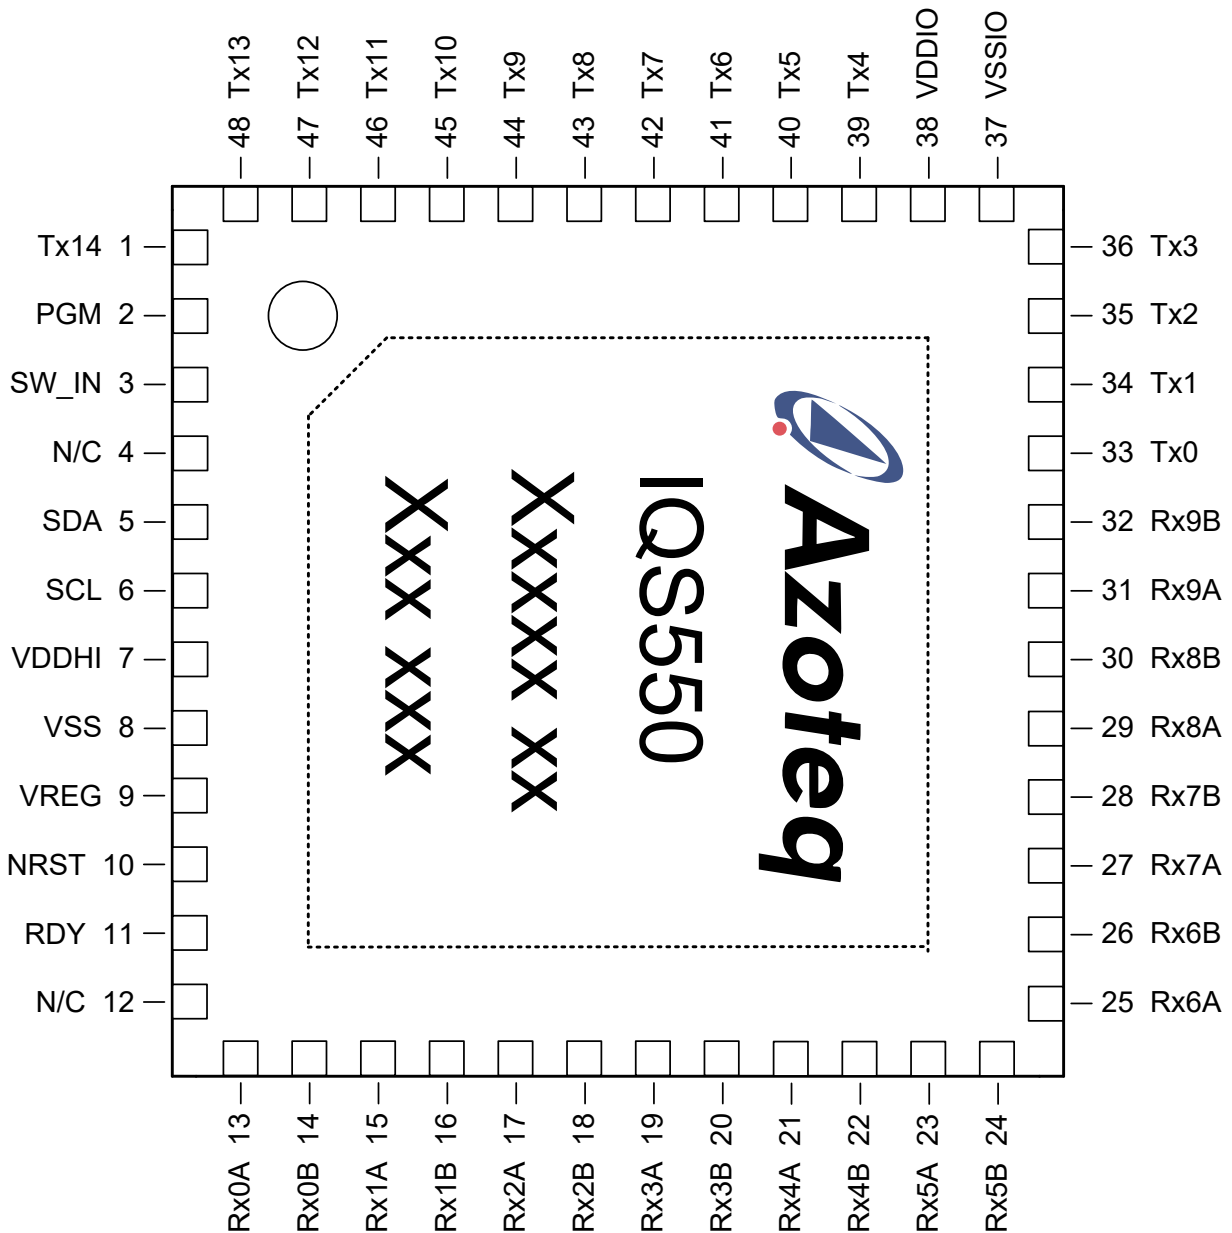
Tx13 48
Tx12 47
Tx11 46
Tx10 45
Tx9 44
Tx8 43
Tx7 42
Tx6 41
Tx5 40
Tx4 39
VDDIO 38
VSSIO 37

Tx14 1
PGM 2
SW_IN 3
N/C 4
SDA 5
SCL 6
VDDHI 7
VSS 8
VREG 9
NRST 10
RDY 11
N/C 12

36 Tx3
35 Tx2
34 Tx1
33 Tx0
32 Rx9B
31 Rx9A
30 Rx8B
29 Rx8A
28 Rx7B
27 Rx7A
26 Rx6B
25 Rx6A

Azoteq
IQS550
XX XXXX
XXX XXX

13 Rx0A
14 Rx0B
15 Rx1A
16 Rx1B
17 Rx2A
18 Rx2B
19 Rx3A
20 Rx3B
21 Rx4A
22 Rx4B
23 Rx5A
24 Rx5B